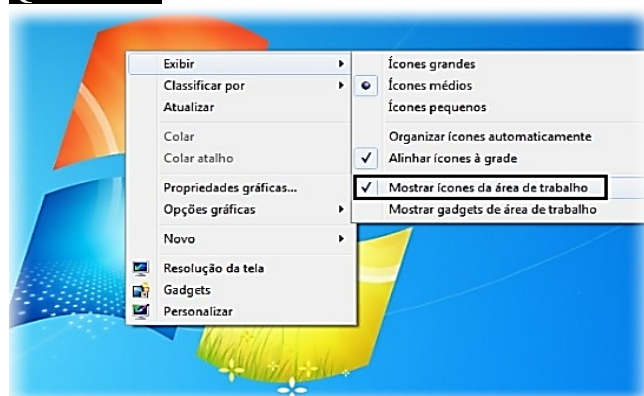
Exibir
Classificar por
Atualizar
Colar
Colar atalho
Propriedades gráficas...
Opções gráficas
Novo
Resolução da tela
Gadgets
Personalizar

Ícones grandes
Ícones médios
Ícones pequenos
Organizar ícones automaticamente
Alinhar ícones à grade
Mostrar ícones da área de trabalho
Mostrar gadgets de área de trabalho